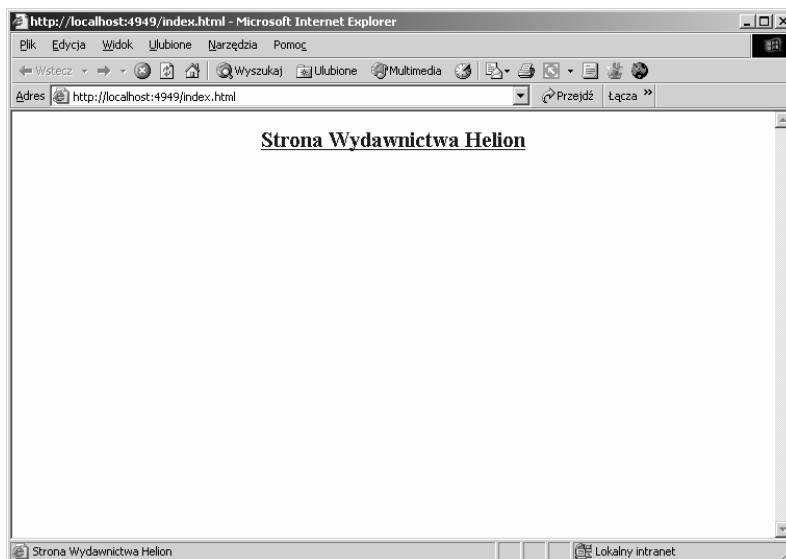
http://localhost:4949/index.html - Microsoft Internet Explorer

Plik Edycja Widok Ulubione Narzędzia Pomoc

Wstecz Wyszukaj Ulubione Multimedia

Adres http://localhost:4949/index.html Przejdź Łącza »

Strona Wydawnictwa Helion

Strona Wydawnictwa Helion Lokalny intranet